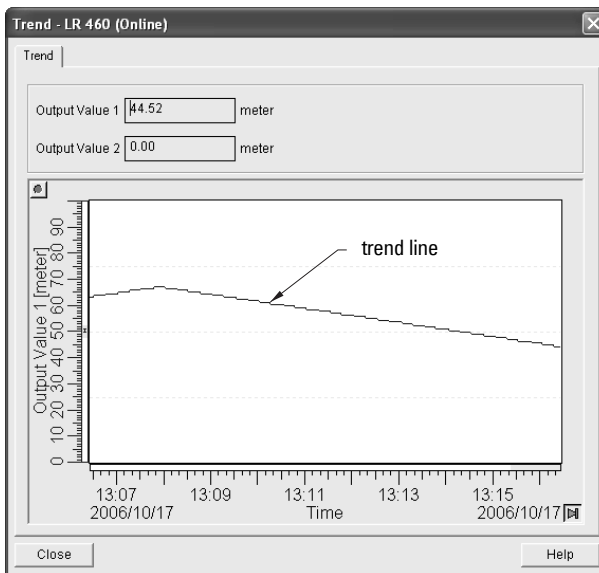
Trend - LR 460 (Online)

Trend

Output Value 1 44.52 meter

Output Value 2 0.00 meter

Output Value 1 [meter]

0
10
20
30
40
50
60
70
80
90

trend line

13:07
2006/10/17

13:09

13:11
Time

13:13

13:15
2006/10/17

Close

Help